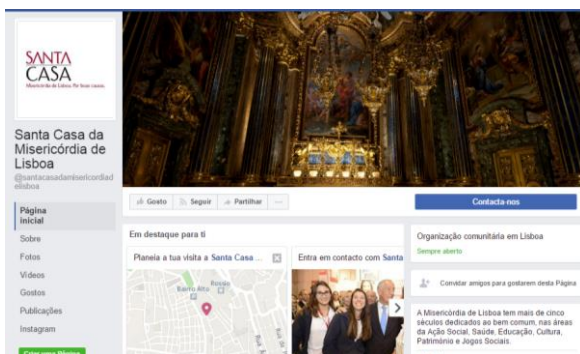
SANTA CASA
Misericórdia de Lisboa. Por Bem Lisboa.

Santa Casa da Misericórdia de Lisboa
@santacasadamisericordiadelisboa

Página inicial
Sobre
Fotos
Vídeos
Gostos
Publicações
Instagram
Criar uma Página

Gosto
Seguir
Partilhar
...
Contacta-nos

Em destaque para ti
Planeia a tua visita a Santa Casa...
Bairro Alto
Rossio
Entra em contacto com Santa

Organização comunitária em Lisboa
Sempre aberto

Convidar amigos para gostarem desta Página

A Misericórdia de Lisboa tem mais de cinco séculos dedicados ao bem comum, nas áreas da Ação Social, Saúde, Educação, Cultura, Património e Jogos Sociais.